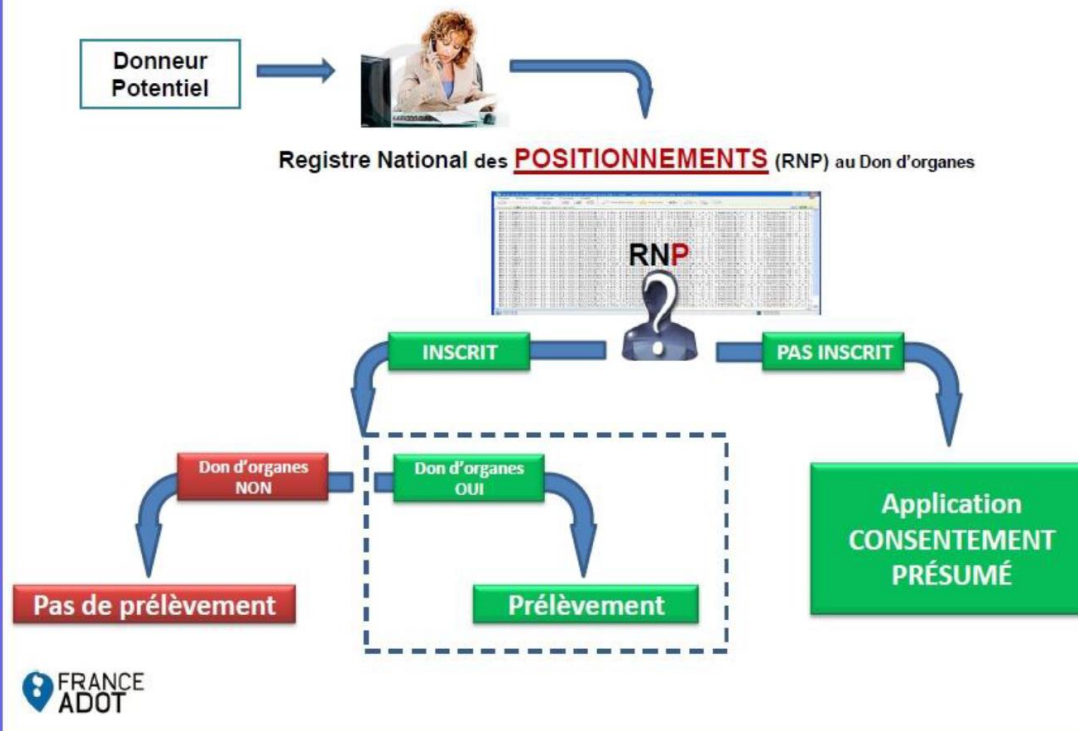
Donneur Potentiel

Registre National des POSITIONNEMENTS (RNP) au Don d'organes

RNP

INSCRIT

PAS INSCRIT

Don d'organes NON

Don d'organes OUI

Pas de prélèvement

Prélèvement

Application CONSENTEMENT PRÉSUMÉ

FRANCE ADOT